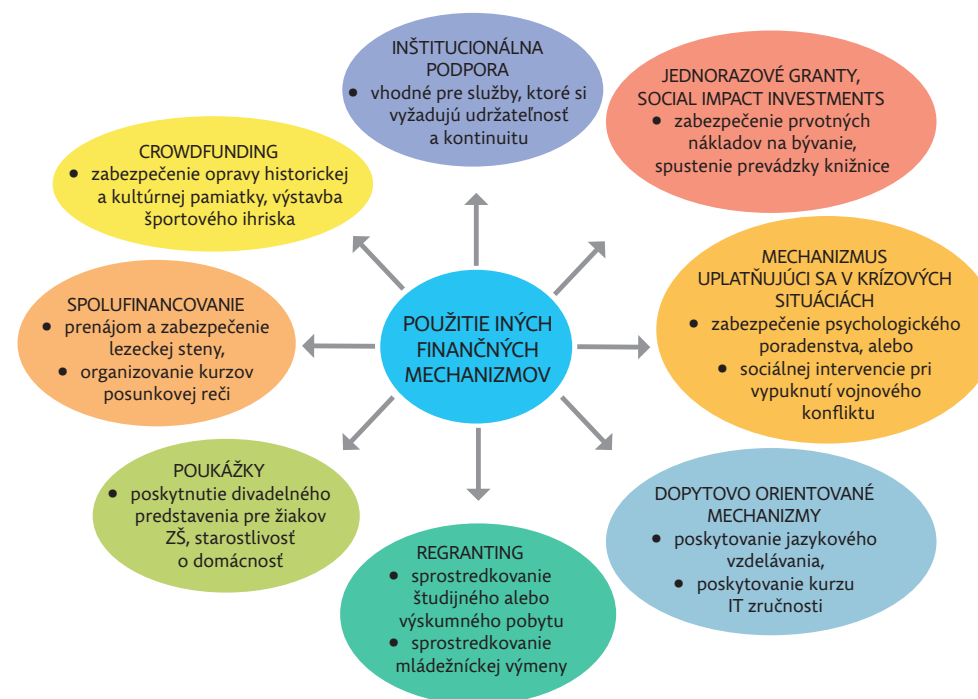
INŠTITUCIONÁLNA PODPORA
• vhodné pre služby, ktoré si vyžadujú udržateľnosť a kontinuitu

JEDNORAZOVÉ GRANTY, SOCIAL IMPACT INVESTMENTS
• zabezpečenie prvotných nákladov na bývanie, spustenie prevádzky knižnice

CROWDFUNDING
• zabezpečenie opravy historickej a kultúrnej pamiatky, výstavba športového ihriska

MECHANIZMUS UPLATŇUJÚCI SA V KRÍZOVÝCH SITUÁCIÁCH
• zabezpečenie psychologického poradenstva, alebo
• sociálnej intervencie pri vypuknutí vojnového konfliktu

SPOLUFINANCOVANIE
• prenájom a zabezpečenie lezeckej steny,
• organizovanie kurzov posunkovej reči

POUŽITIE INÝCH FINANČNÝCH MECHANIZMOV

POUKÁŽKY
• poskytnutie divadelného predstavenia pre žiakov ZŠ, starostlivosť o domácnosť

DOPYTOVO ORIENTOVANÉ MECHANIZMY
• poskytovanie jazykového vzdelávania,
• poskytovanie kurzu IT zručnosti

REGRANTING
• sprostredkovanie študijného alebo výskumného pobytu
• sprostredkovanie mládežníckej výmeny